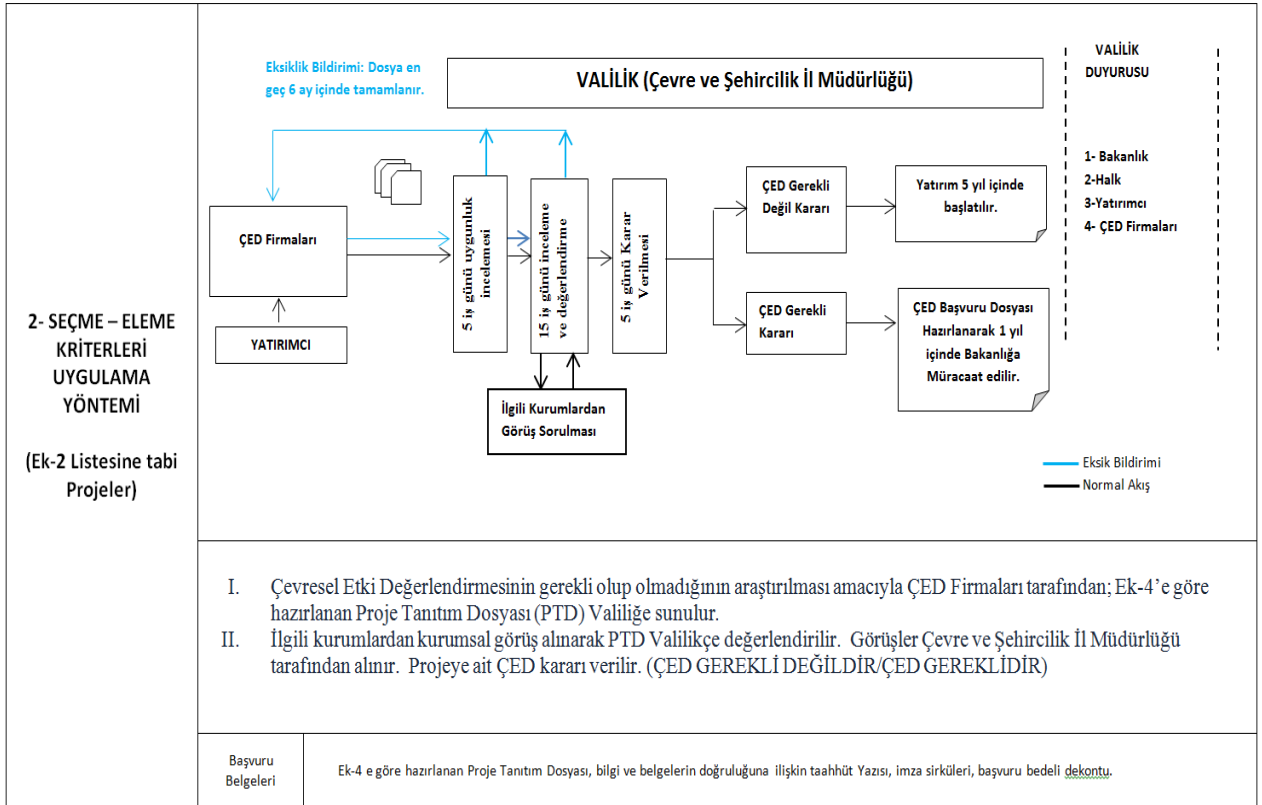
2- SEÇME – ELEME KRİTERLERİ UYGULAMA YÖNTEMİ

(Ek-2 Listesine tabi Projeler)

Eksiklik Bildirimi: Dosya en geç 6 ay içinde tamamlanır.

VALİLİK (Çevre ve Şehircilik İl Müdürlüğü)

VALİLİK DUYURUSU

1- Bakanlık
2-Halk
3-Yatırımcı
4- ÇED Firmaları

ÇED Firmaları

YATIRIMCI

5 iş günü uygunluk incelemesi

15 iş günü inceleme ve değerlendirme

5 iş günü Karar Verilmesi

İlgili Kurumlardan Görüş Sorulması

ÇED Gerekli Değil Kararı

Yatırım 5 yıl içinde başlatılır.

ÇED Gerekli Kararı

ÇED Başvuru Dosyası Hazırlanarak 1 yıl içinde Bakanlığa Müracaat edilir.

Eksik Bildirimi
Normal Akış

I. Çevresel Etki Değerlendirmesinin gerekli olup olmadığının araştırılması amacıyla ÇED Firmaları tarafından; Ek-4'e göre hazırlanan Proje Tanıtım Dosyası (PTD) Valiliğe sunulur.
II. İlgili kurumlardan kurumsal görüş alınarak PTD Valilikçe değerlendirilir. Görüşler Çevre ve Şehircilik İl Müdürlüğü tarafından alınır. Projeye ait ÇED kararı verilir. (ÇED GEREKLİ DEĞİLDİR/ÇED GEREKLİDİR)

| Başvuru Belgeleri | Ek-4 e göre hazırlanan Proje Tanıtım Dosyası, bilgi ve belgelerin doğruluğuna ilişkin taahhüt Yazısı, imza sirküleri, başvuru bedeli dekontu. |